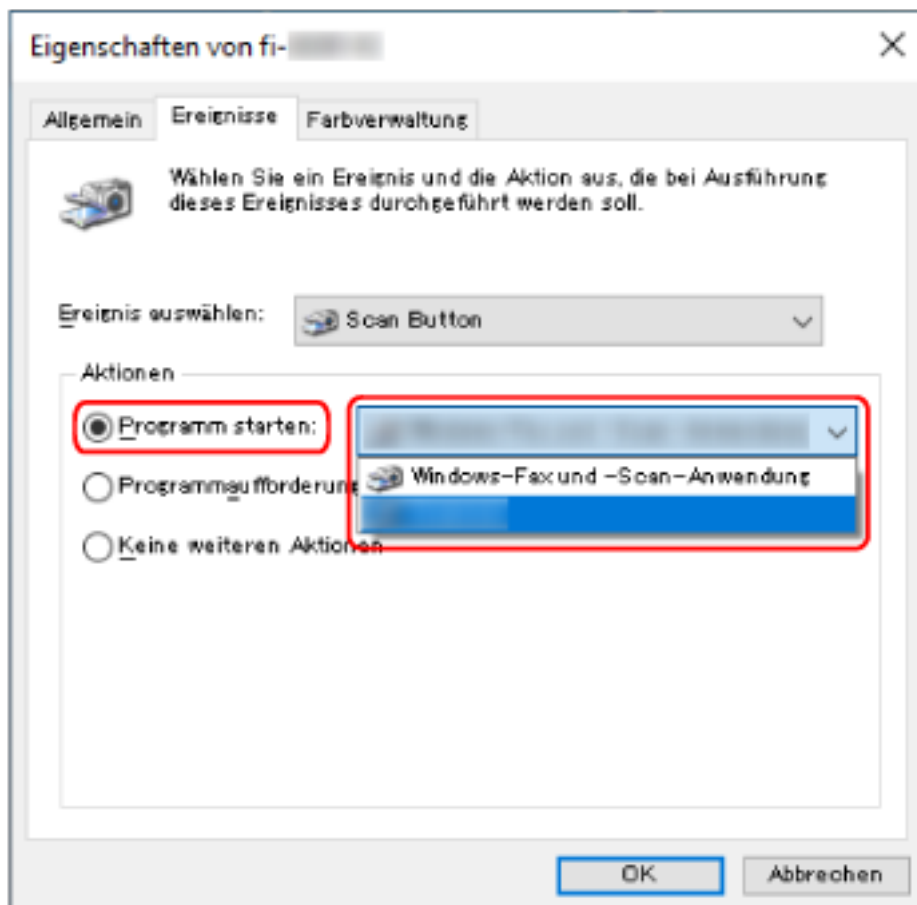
Eigenschaften von fi-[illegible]

Allgemein Ereignisse Farbverwaltung

Wählen Sie ein Ereignis und die Aktion aus, die bei Ausführung dieses Ereignisses durchgeführt werden soll.

Ereignis auswählen: Scan Button

Aktionen

Programm starten: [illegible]

Windows-Fax und -Scan-Anwendung

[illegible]

Programmaufforderung

Keine weiteren Aktionen

OK Abbrechen